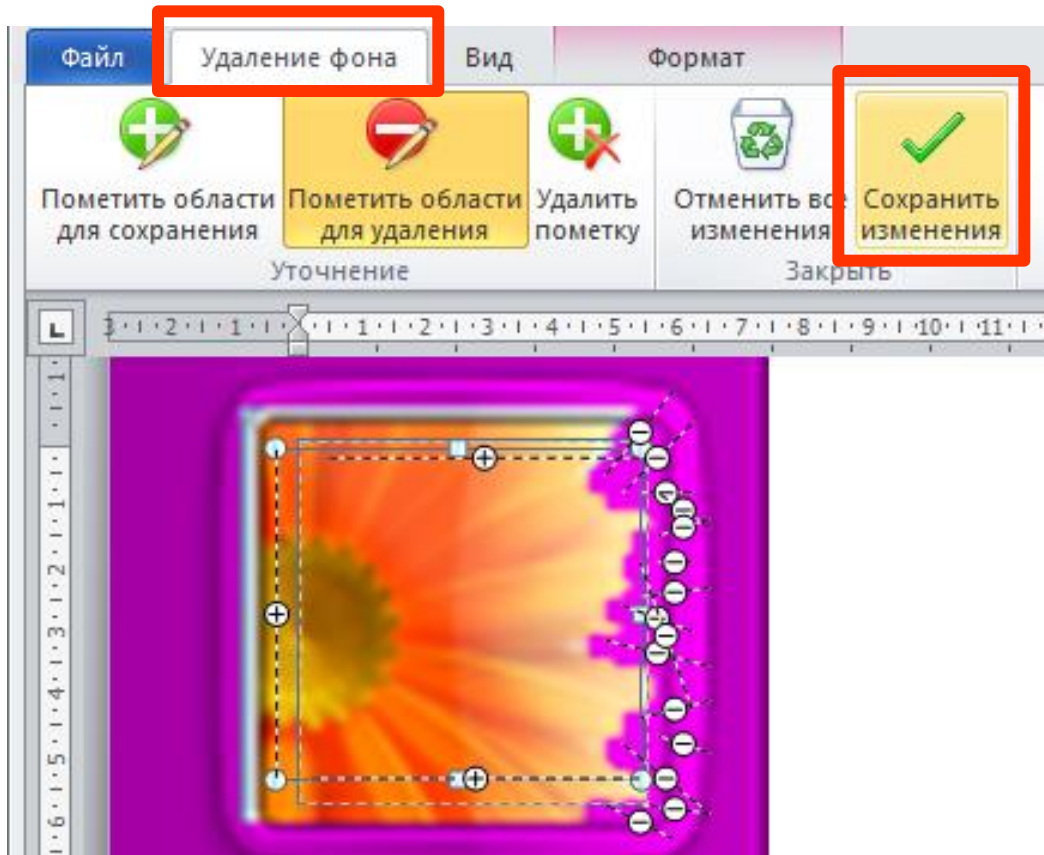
Файл | Удаление фона | Вид | Формат

Пометить области для сохранения
Пометить области для удаления
Удалить пометку
Уточнение

Отменить все изменения
Сохранить изменения
Закрыть

3 · 2 · 1 · 1 · 2 · 3 · 4 · 5 · 6 · 7 · 8 · 9 · 10 · 11

1 · 1 · 2 · 3 · 4 · 5 · 6